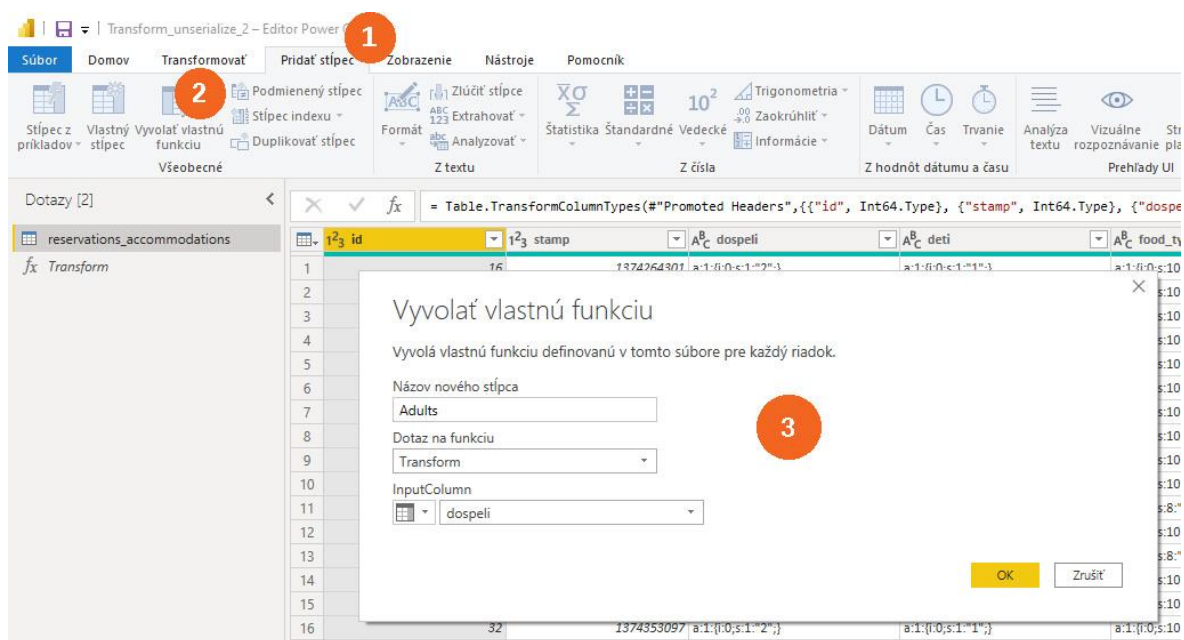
Transform_unserialize_2 – Editor Power Q

1

Súbor Domov Transformovať Pridať stĺpec Zobrazenie Nástroje Pomocník

2

Stĺpec z príkladov Vlastný stĺpec Vyvolať vlastnú funkciu Podmienený stĺpec Stĺpec indexu Duplikovať stĺpec
Všeobecné

Formát Zlúčiť stĺpce Extrahovať Analyzovať
Z textu

Štatistika Štandardné Vedecké Trigonometria Zaokrúhliť Informácie
Z čísla

Dátum Čas Trvanie
Z hodnôt dátumu a času

Analýza textu Vizuálne rozpoznávanie Str pla
Prehľady UI

Dotazy [2]

reservations_accommodations
Transform

= Table.TransformColumnTypes(#"Promoted Headers",{{"id", Int64.Type}, {"stamp", Int64.Type}, {"dospe

| | id | stamp | dospeli | deti | food_ty |
|---|---|---|---|---|---|
| 1 | 16 | 1374264301 | a:1:{i:0;s:1:"2";} | a:1:{i:0;s:1:"1";} | a:1:{i:0;s:10 |
| 2 | | | | | s:10 |
| 3 | | | | | s:10 |
| 4 | | | | | s:10 |
| 5 | | | | | s:10 |
| 6 | | | | | s:10 |
| 7 | | | | | s:10 |
| 8 | | | | | s:10 |
| 9 | | | | | s:10 |
| 10 | | | | | s:10 |
| 11 | | | | | s:8:" |
| 12 | | | | | s:10 |
| 13 | | | | | s:8:" |
| 14 | | | | | s:10 |
| 15 | | | | | s:10 |
| 16 | 32 | 1374353097 | a:1:{i:0;s:1:"2";} | a:1:{i:0;s:1:"1";} | a:1:{i:0;s:10 |

Vyvolať vlastnú funkciu

Vyvolá vlastnú funkciu definovanú v tomto súbore pre každý riadok.

Názov nového stĺpca
Adults

Dotaz na funkciu
Transform

InputColumn
dospeli

3

OK Zrušiť